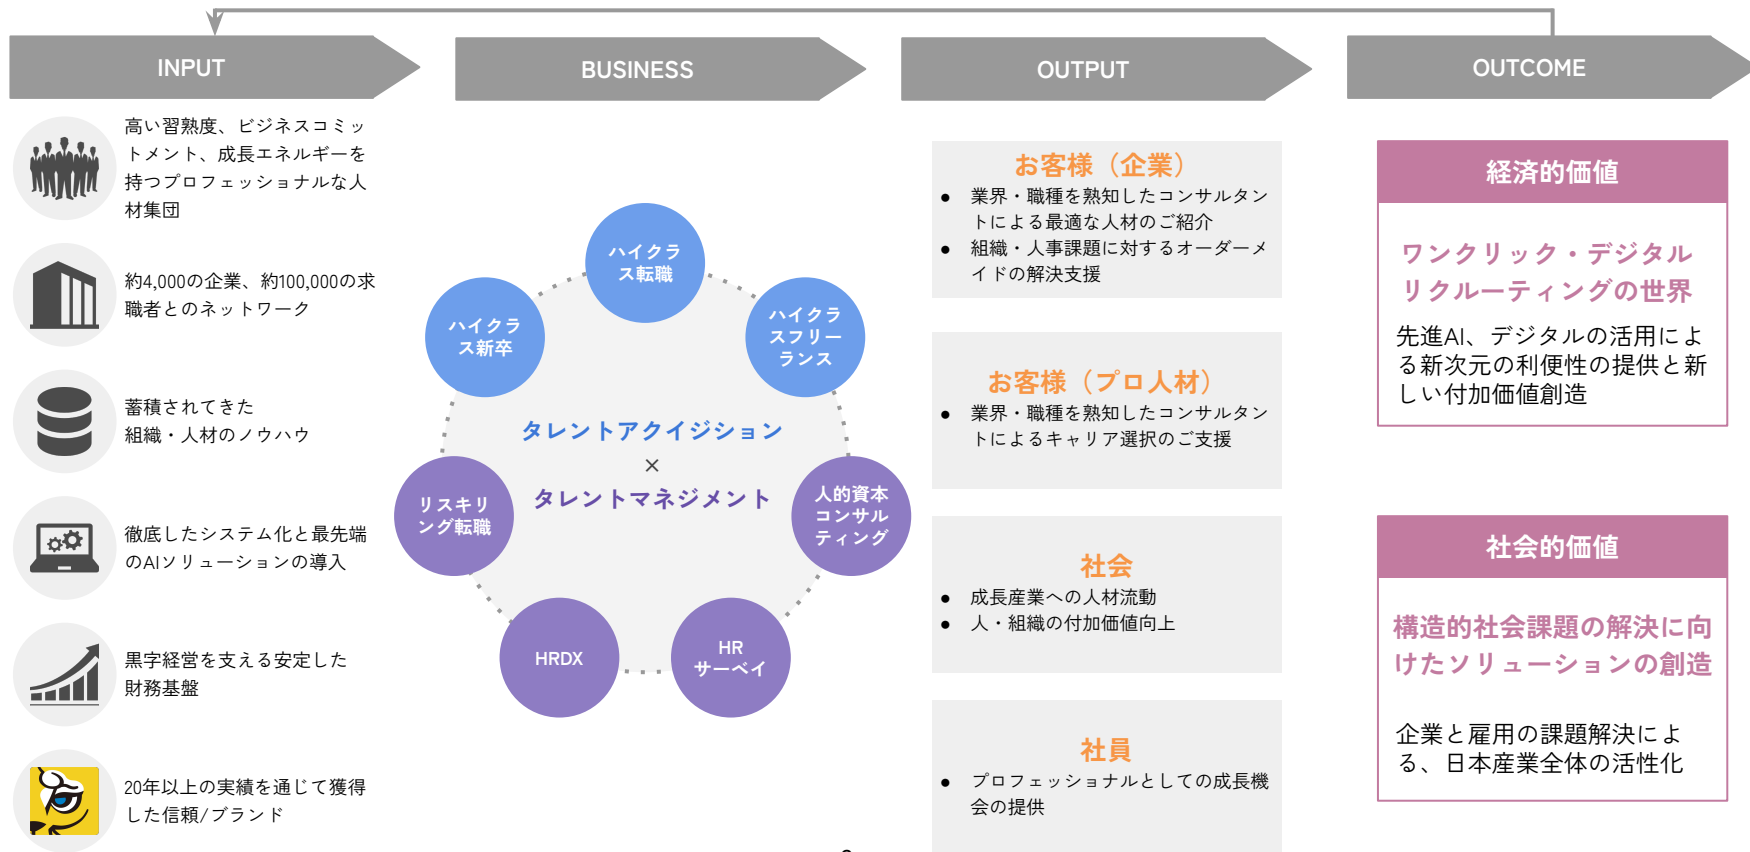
INPUT

BUSINESS

OUTPUT

OUTCOME

高い習熟度、ビジネスコミットメント、成長エネルギーを持つプロフェッショナルな人材集団

約4,000の企業、約100,000の求職者とのネットワーク

蓄積されてきた
組織・人材のノウハウ

徹底したシステム化と最先端のAIソリューションの導入

黒字経営を支える安定した財務基盤

20年以上の実績を通じて獲得した信頼/ブランド

ハイクラス転職

ハイクラスフリーランス

ハイクラス新卒

タレントアクイジション
×
タレントマネジメント

リスキリング転職

人的資本コンサルティング

HRDX

HR
サーベイ

お客様（企業）
● 業界・職種を熟知したコンサルタントによる最適な人材のご紹介
● 組織・人事課題に対するオーダーメイドの解決支援

お客様（プロ人材）
● 業界・職種を熟知したコンサルタントによるキャリア選択のご支援

社会
● 成長産業への人材流動
● 人・組織の付加価値向上

社員
● プロフェッショナルとしての成長機会の提供

経済的価値

ワンクリック・デジタルリクルーティングの世界

先進AI、デジタルの活用による新次元の利便性の提供と新しい付加価値創造

社会的価値

構造的社会課題の解決に向けたソリューションの創造

企業と雇用の課題解決による、日本産業全体の活性化